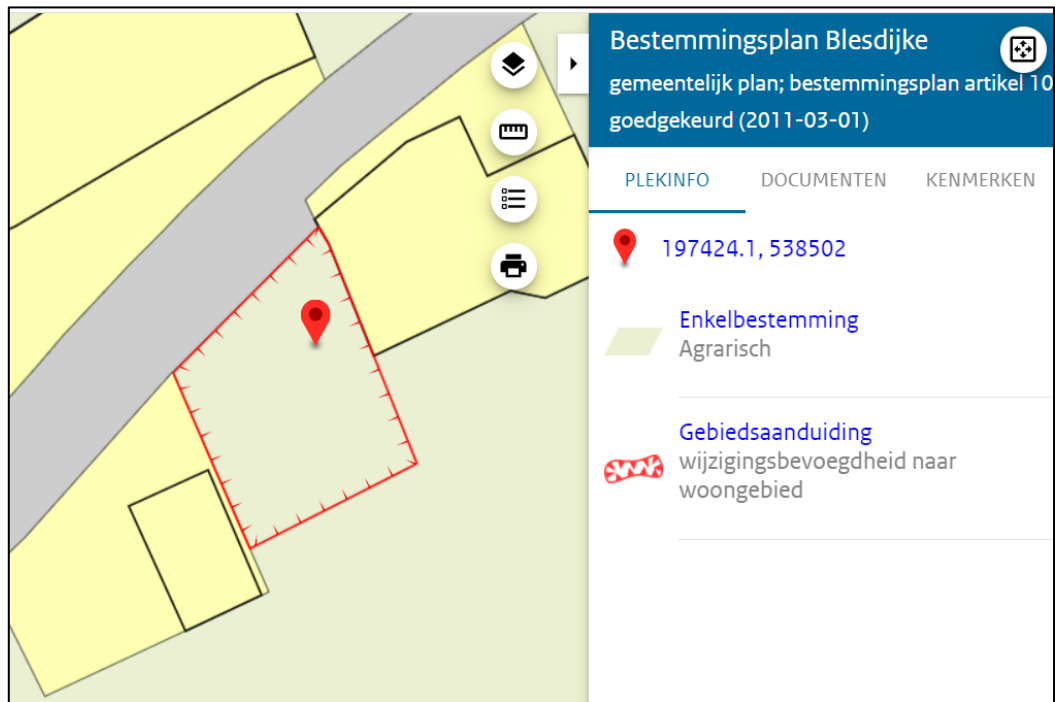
Bestemmingsplan Blesdijke

gemeentelijk plan; bestemmingsplan artikel 10

goedgekeurd (2011-03-01)

PLEKINFO DOCUMENTEN KENMERKEN

197424.1, 538502

Enkelbestemming
Agrarisch

Gebiedsaanduiding
wijzigingsbevoegdheid naar woongebied